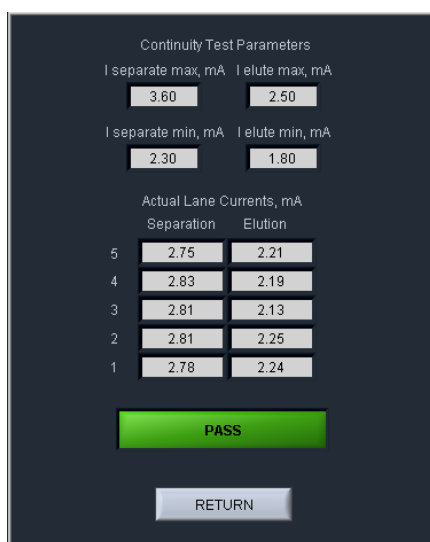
Continuity Test Parameters

I separate max, mA I elute max, mA

3.60 2.50

I separate min, mA I elute min, mA

2.30 1.80

Actual Lane Currents, mA

| | Separation | Elution |
|---|---|---|
| 5 | 2.75 | 2.21 |
| 4 | 2.83 | 2.19 |
| 3 | 2.81 | 2.13 |
| 2 | 2.81 | 2.25 |
| 1 | 2.78 | 2.24 |

PASS

RETURN